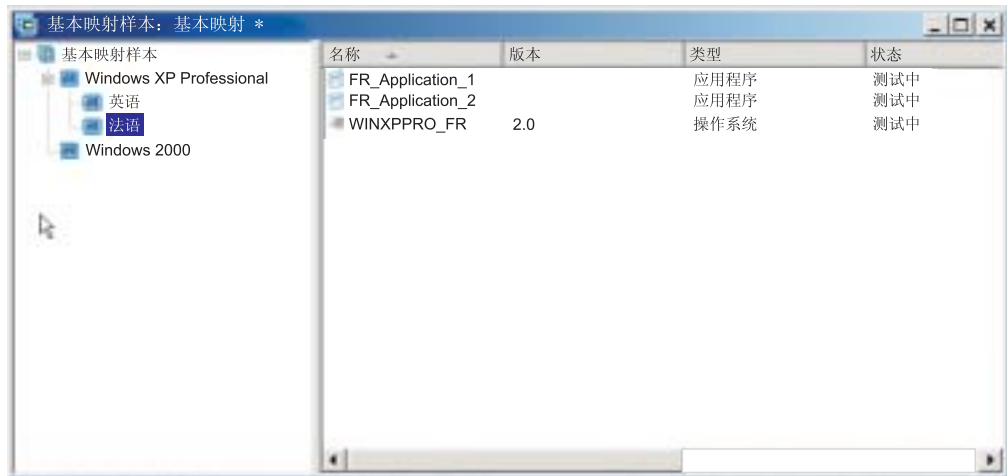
基本映射样本：基本映射 *

基本映射样本
Windows XP Professional
英语
法语
Windows 2000

| 名称 | 版本 | 类型 | 状态 |
|---|---|---|---|
| FR_Application_1 | | 应用程序 | 测试中 |
| FR_Application_2 | | 应用程序 | 测试中 |
| WINXPPRO_FR | 2.0 | 操作系统 | 测试中 |